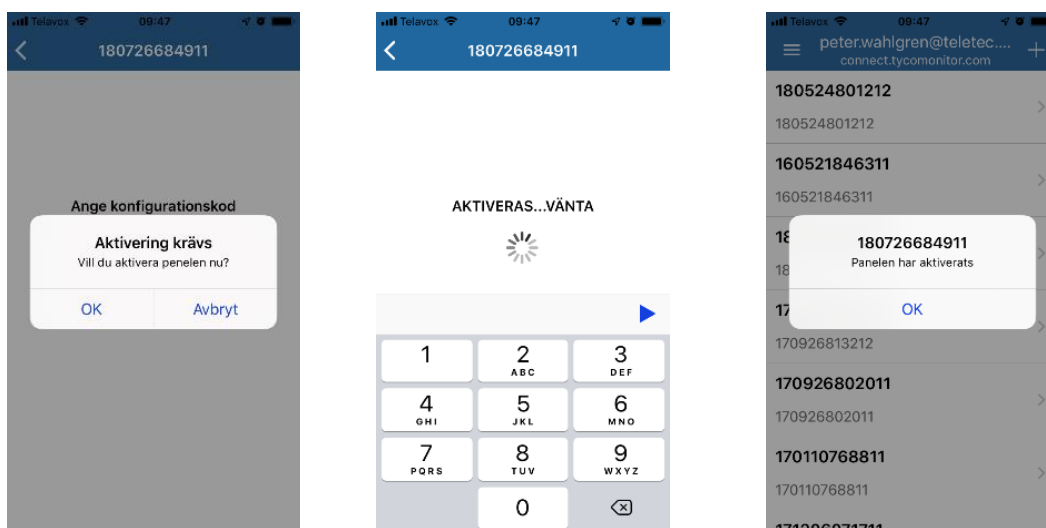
Telavox 09:47
180726684911
Ange konfigurationskod
Aktivering krävs
Vill du aktivera panelen nu?
OK Avbryt

Telavox 09:47
180726684911
AKTIVERAS...VÄNTA
1
2 ABC
3 DEF
4 GHI
5 JKL
6 MNO
7 PQRS
8 TUV
9 WXYZ
0

Telavox 09:47
peter.wahlgren@teletec....
connect.tycomonitor.com
180524801212
180524801212
160521846311
160521846311
18
18
180726684911
Panelen har aktiverats
OK
17
170926813212
170926802011
170926802011
170110768811
170110768811
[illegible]